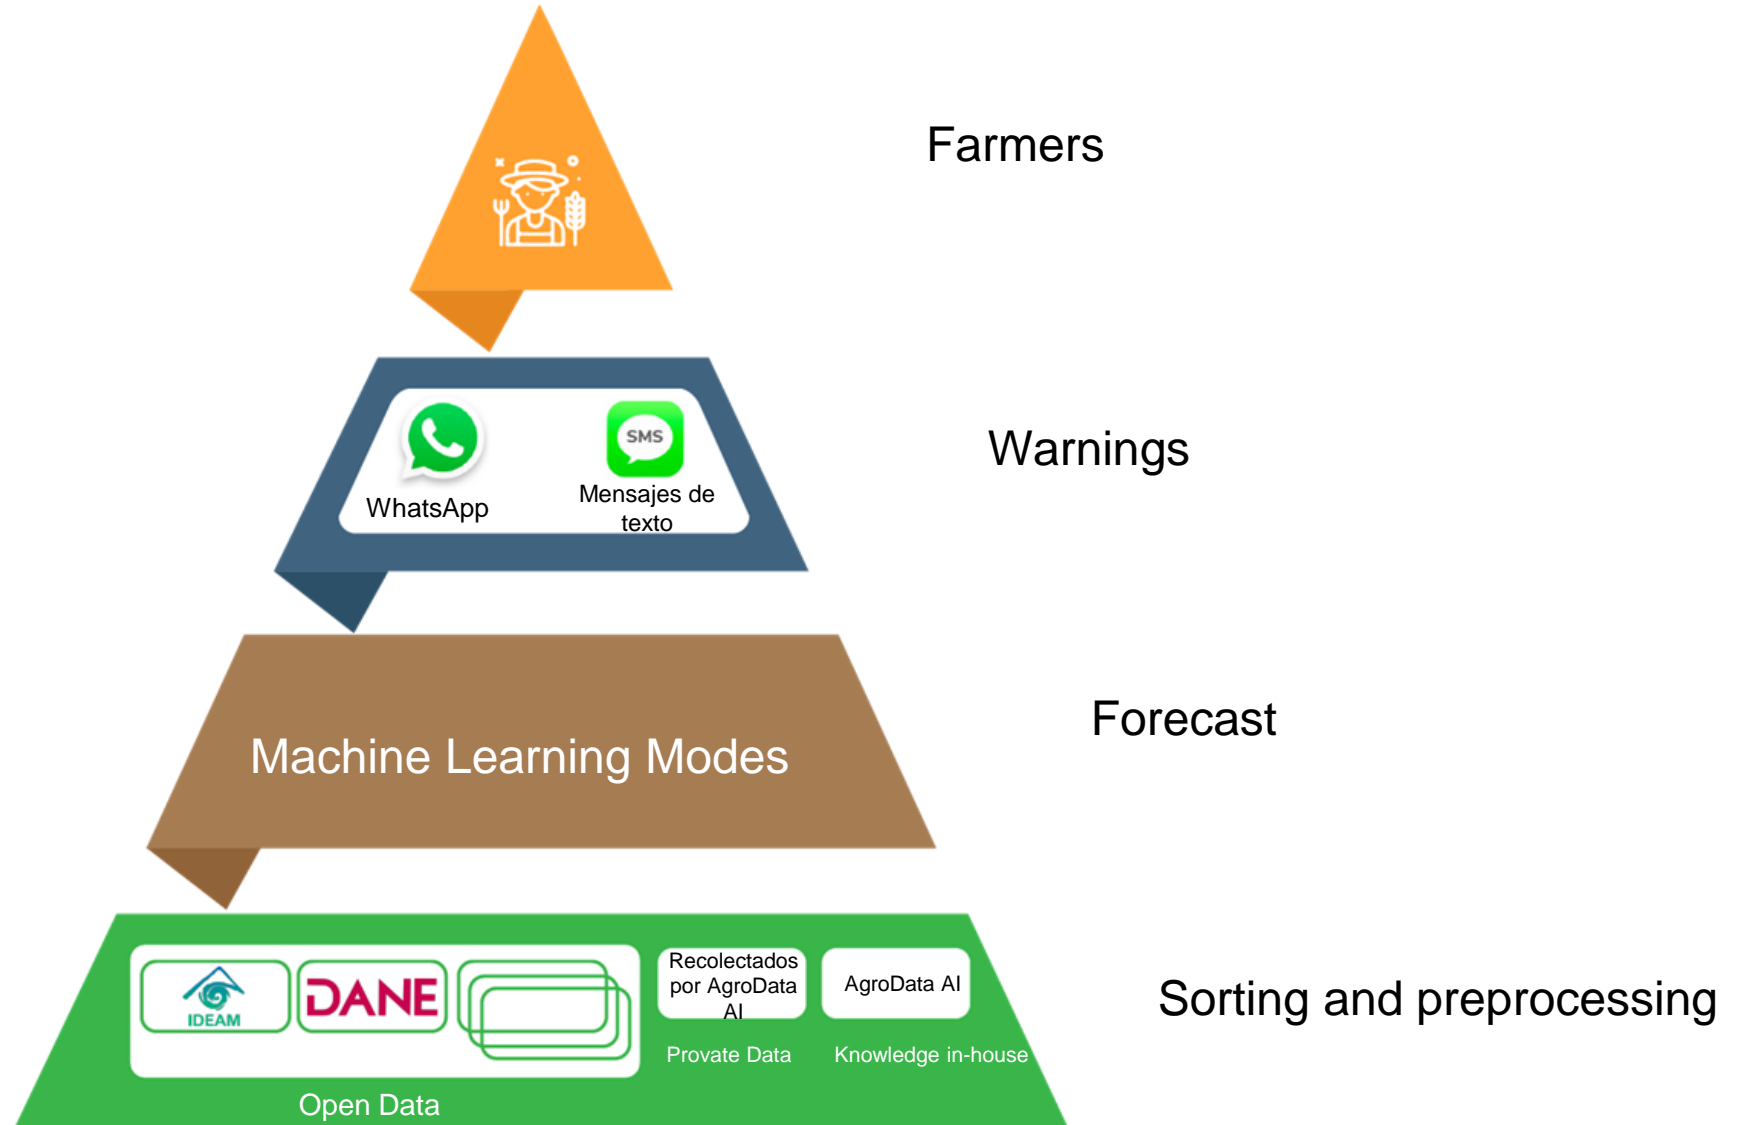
Farmers

SMS

WhatsApp

Mensajes de texto

Warnings

Machine Learning Modes

Forecast

IDEAM

DANE

Recolectados por AgroData AI

AgroData AI

Provate Data

Knowledge in-house

Open Data

Sorting and preprocessing